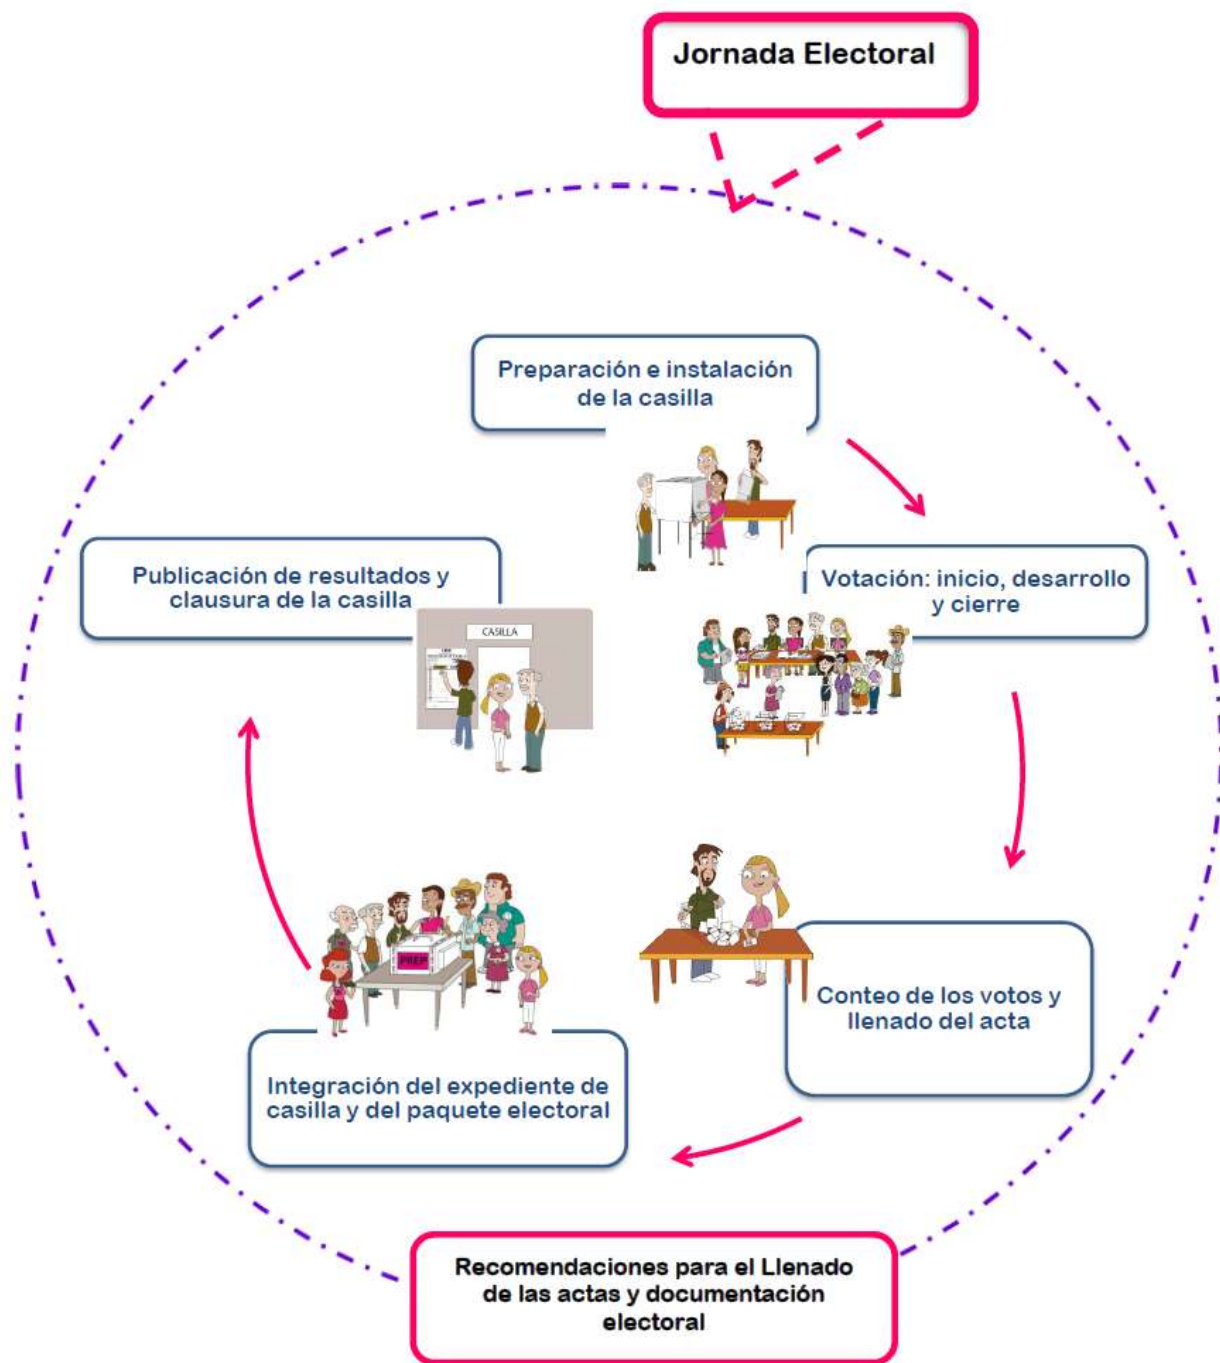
Jornada Electoral

Preparación e instalación de la casilla

Votación: inicio, desarrollo y cierre

Conteo de los votos y llenado del acta

Integración del expediente de casilla y del paquete electoral

Publicación de resultados y clausura de la casilla

CASILLA

PREP

Recomendaciones para el Llenado de las actas y documentación electoral